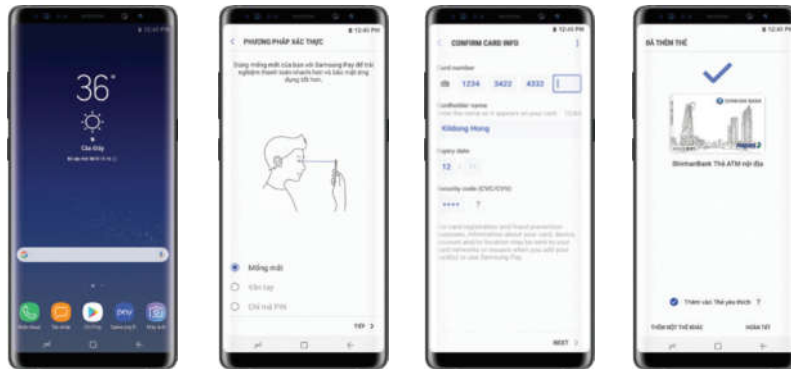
36°
Cầu Giấy

PHƯƠNG PHÁP XÁC THỰC
Dùng mống mắt của bạn với Samsung Pay để trải nghiệm thanh toán nhanh hơn và bảo mật ứng dụng tốt hơn.
Mống mắt
Vân tay
Chỉ mã PIN
TIẾP

12:45 PM
CONFIRM CARD INFO
Card number
1234 3422 4333
Cardholder name
Kildong Hong
Expiry date
12
Security code (CVC/CVV)
****
NEXT

12:45 PM
ĐÃ THÊM THẺ
Shinhan Bank
ShinhanBank Thẻ ATM nội địa
Thêm vào Thẻ yêu thích
THÊM MỘT THẺ KHÁC
HOÀN TẤT